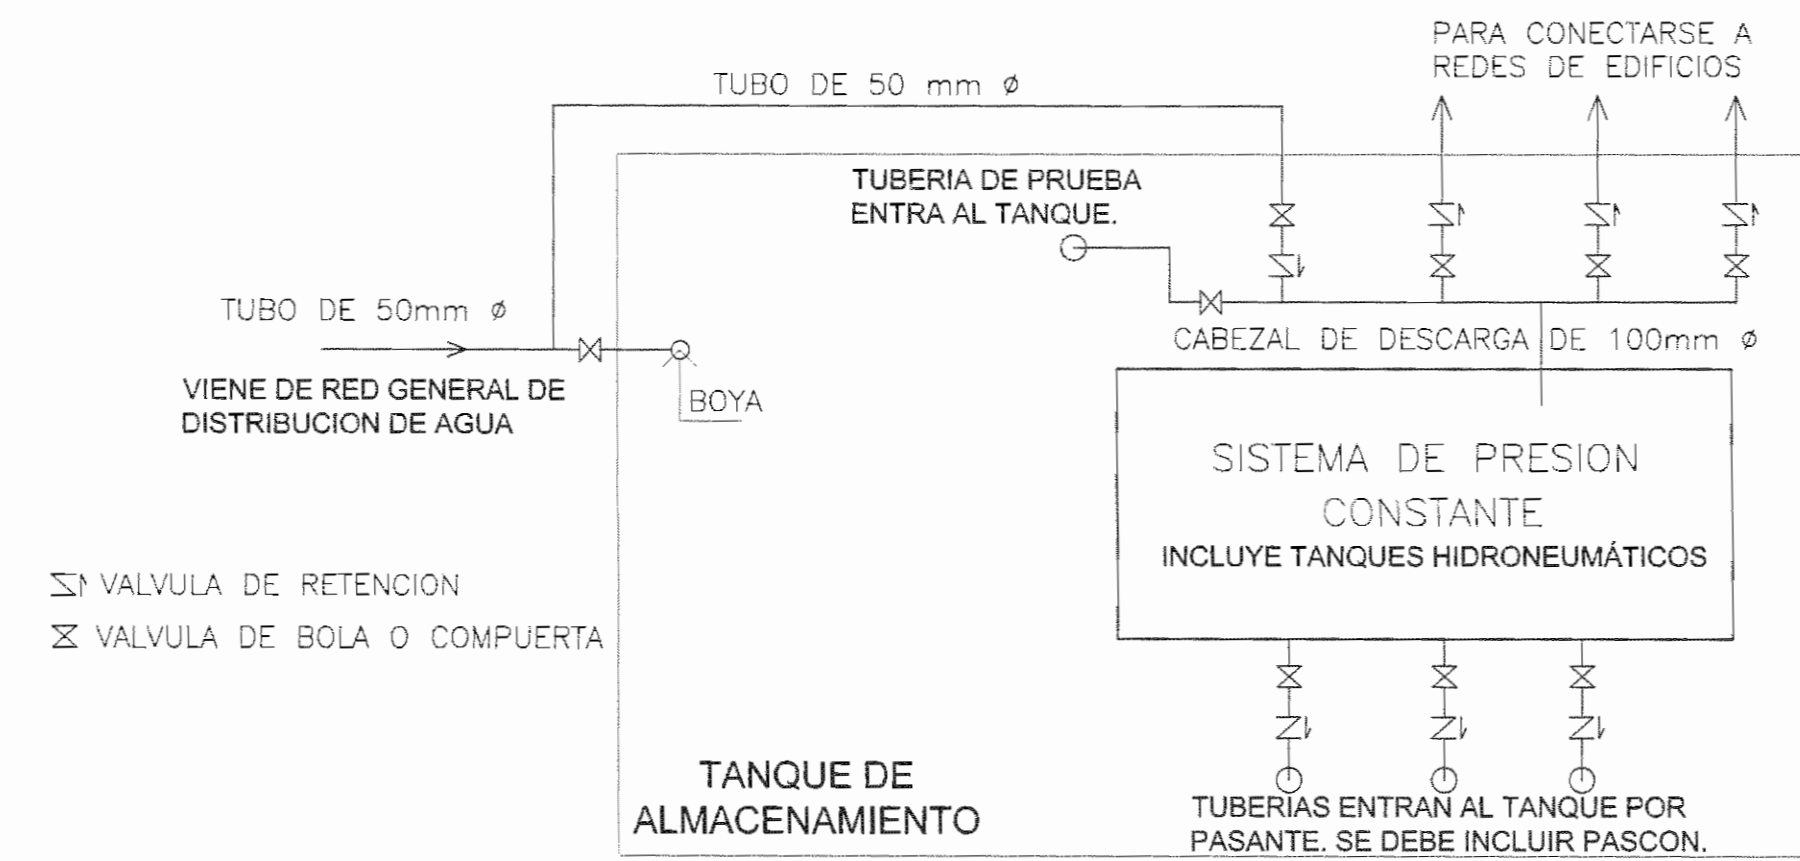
PARA CONECTARSE A REDES DE EDIFICIOS

TUBO DE 50 mm ø

TUBERIA DE PRUEBA ENTRA AL TANQUE.

TUBO DE 50mm ø

CABEZAL DE DESCARGA DE 100mm ø

VIENE DE RED GENERAL DE DISTRIBUCION DE AGUA

BOYA

SISTEMA DE PRESION CONSTANTE
INCLUYE TANQUES HIDRONEUMÁTICOS

VALVULA DE RETENCION
VALVULA DE BOLA O COMPUERTA

TANQUE DE ALMACENAMIENTO

TUBERIAS ENTRAN AL TANQUE POR PASANTE. SE DEBE INCLUIR PASCON.